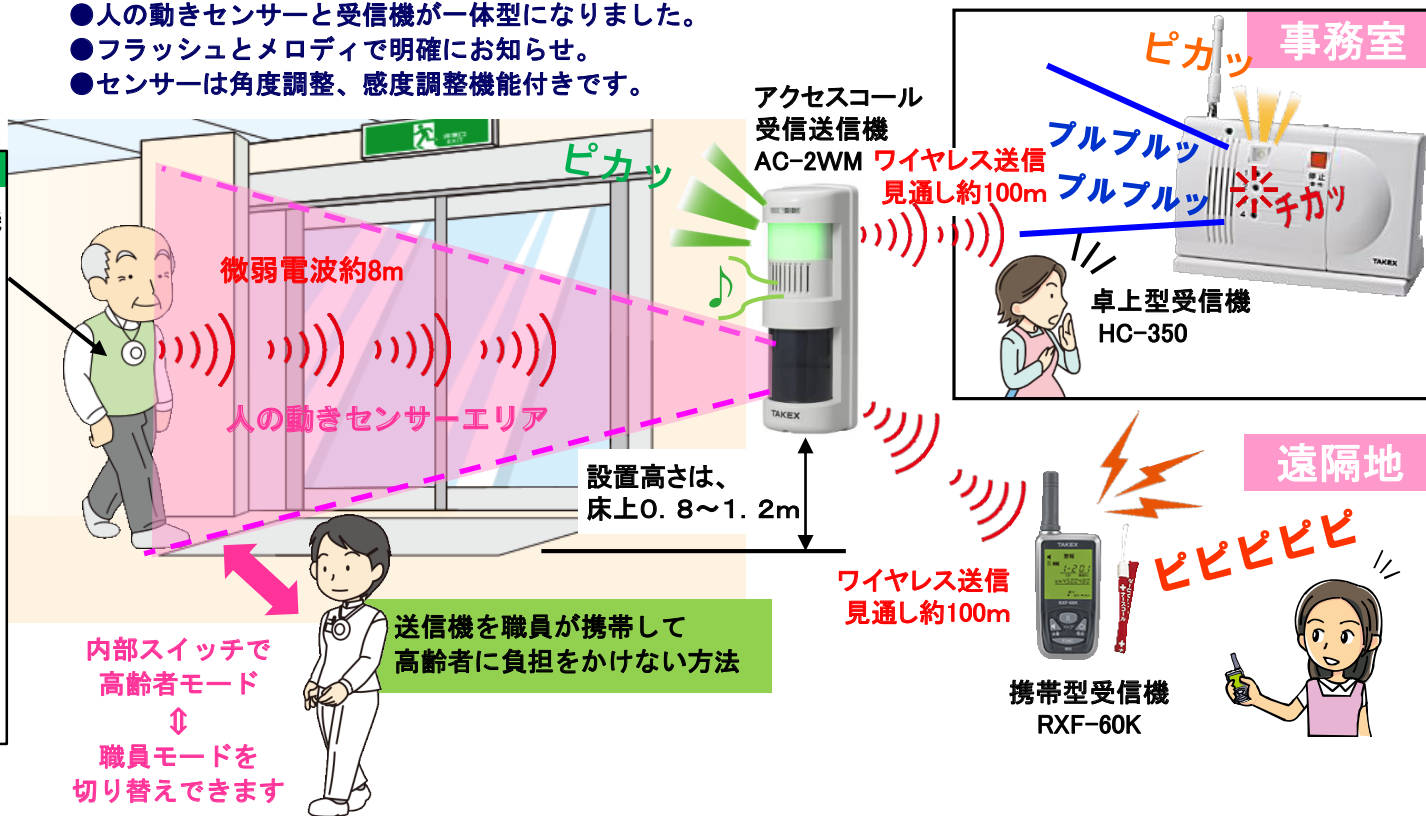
●人の動きセンサーと受信機が一体型になりました。
●フラッシュとメロディで明確にお知らせ。
●センサーは角度調整、感度調整機能付きです。

アクセスコール
受信送信機
AC-2WM

ピカッ

ワイヤレス送信
見通し約100m

事務室

ピカッ

プルプルッ
プルプルッ

チカッ

卓上型受信機
HC-350

TAKEX

微弱電波約8m

人の動きセンサーエリア

TAKEX

設置高さは、
床上0．8～1．2m

遠隔地

ワイヤレス送信
見通し約100m

ピピピピピ

携帯型受信機
RXF-60K

TAKEX

送信機を職員が携帯して
高齢者に負担をかけない方法

内部スイッチで
高齢者モード
⇕
職員モードを
切り替えできます